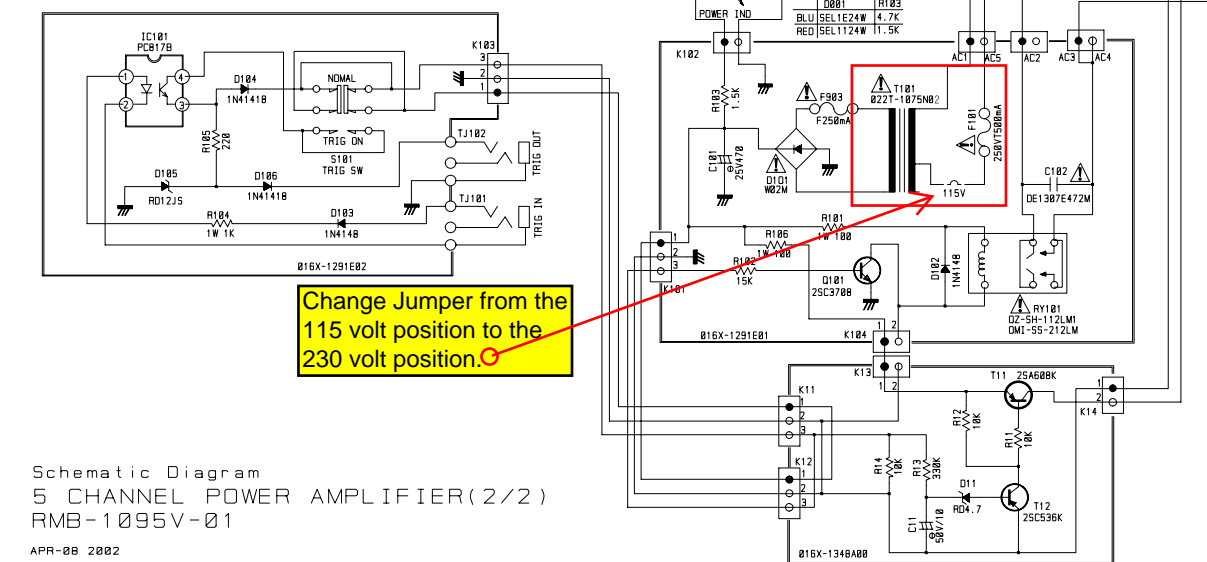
IC101
PC817B
1
2
3
4
D104
1N4148
NOMAL
K103
3
2
1
R105
220
S101
TRIG ON
TRIG SW
TJ102
TRIG OUT
D105
RD12JS
D106
1N4148
TJ101
R104
1W 1K
D103
1N4148
TRIG IN
016X-1291E02

D001
R103
BLU SEL1E24W 4.7K
RED SEL1124W 1.5K
POWER IND
K102
R103
1.5K
F903
F250mA
T101
022T-1075N02
F101
250VT500mA
C101
25V470
D101
W02M
115V
AC1
AC5
AC2
AC3
AC4
C102
DE1307E472M
R101
1W 100
R106
1W 100
R102
15K
Q101
2SC3708
D102
1N4148
RY101
DZ-SH-112LM1
OMI-SS-212LM
K101
1
2
3
016X-1291E01
K104
1 2
K13
1 2

Change Jumper from the 115 volt position to the 230 volt position.

K11
1
2
3
K12
1
2
3
R14
10K
R13
330K
R12
10K
R11
10K
T11 2SA608K
D11
RD4.7
T12
2SC536K
C11
50V10
K14
1
2
016X-1348A00

Schematic Diagram
5 CHANNEL POWER AMPLIFIER(2/2)
RMB-1095V-01

APR-08 2002